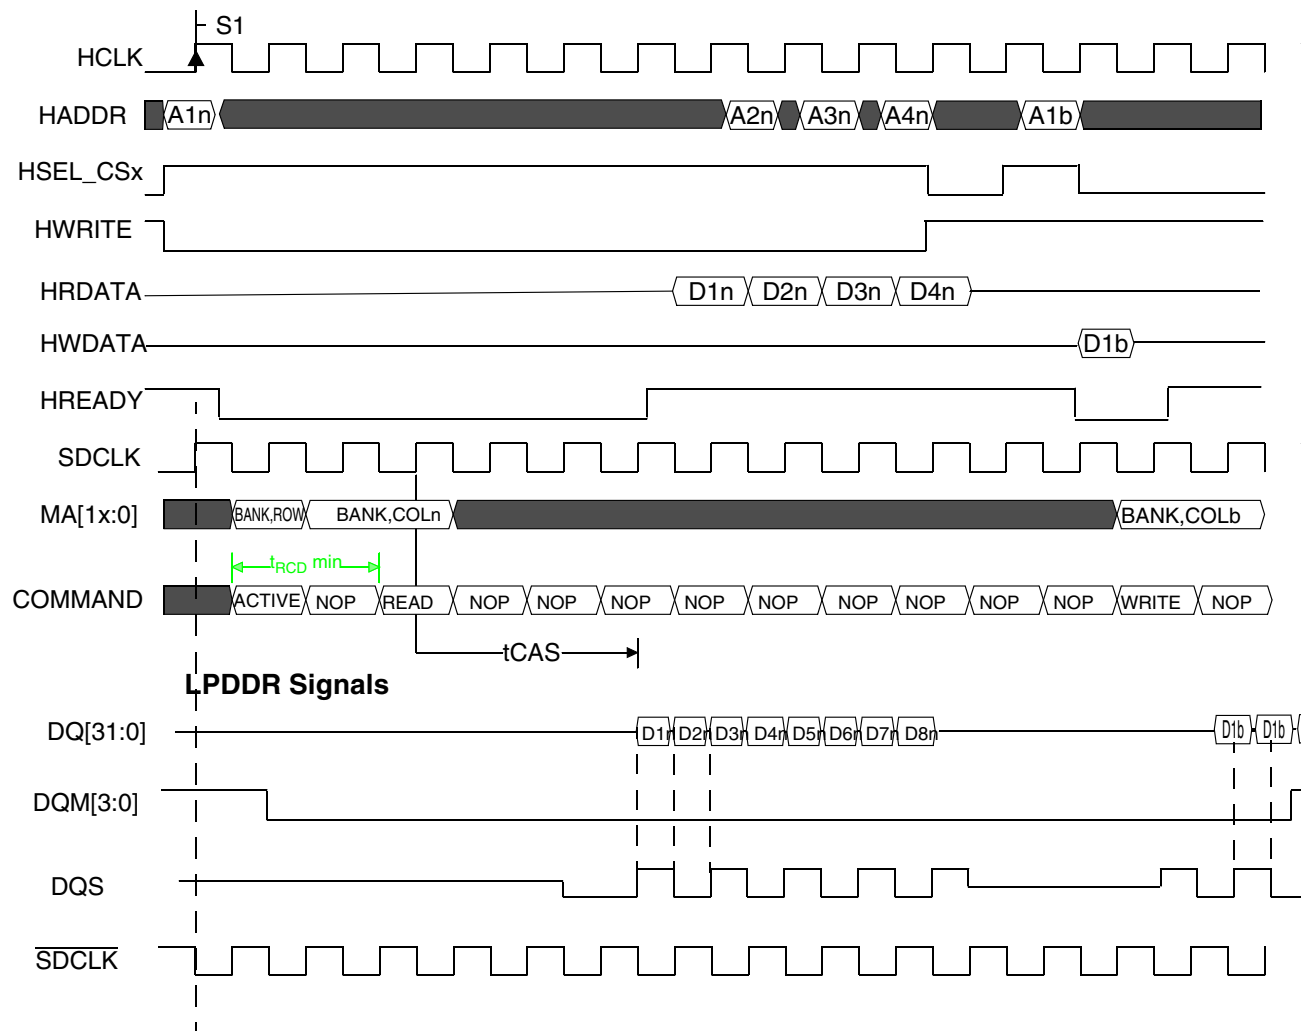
S1
HCLK
HADDR
A1n
A2n
A3n
A4n
A1b
HSEL_CSx
HWRITE
HRDATA
D1n
D2n
D3n
D4n
HWDATA
D1b
HREADY
SDCLK
MA[1x:0]
BANK,ROW
BANK,COLn
BANK,COLb
$t_{RCD}$ min
COMMAND
ACTIVE
NOP
READ
NOP
NOP
NOP
NOP
NOP
NOP
NOP
NOP
NOP
WRITE
NOP
tCAS
LPDDR Signals
DQ[31:0]
D1n
D2n
D3n
D4n
D5n
D6n
D7n
D8n
D1b
D1b
DQM[3:0]
DQS
$\overline{SDCLK}$